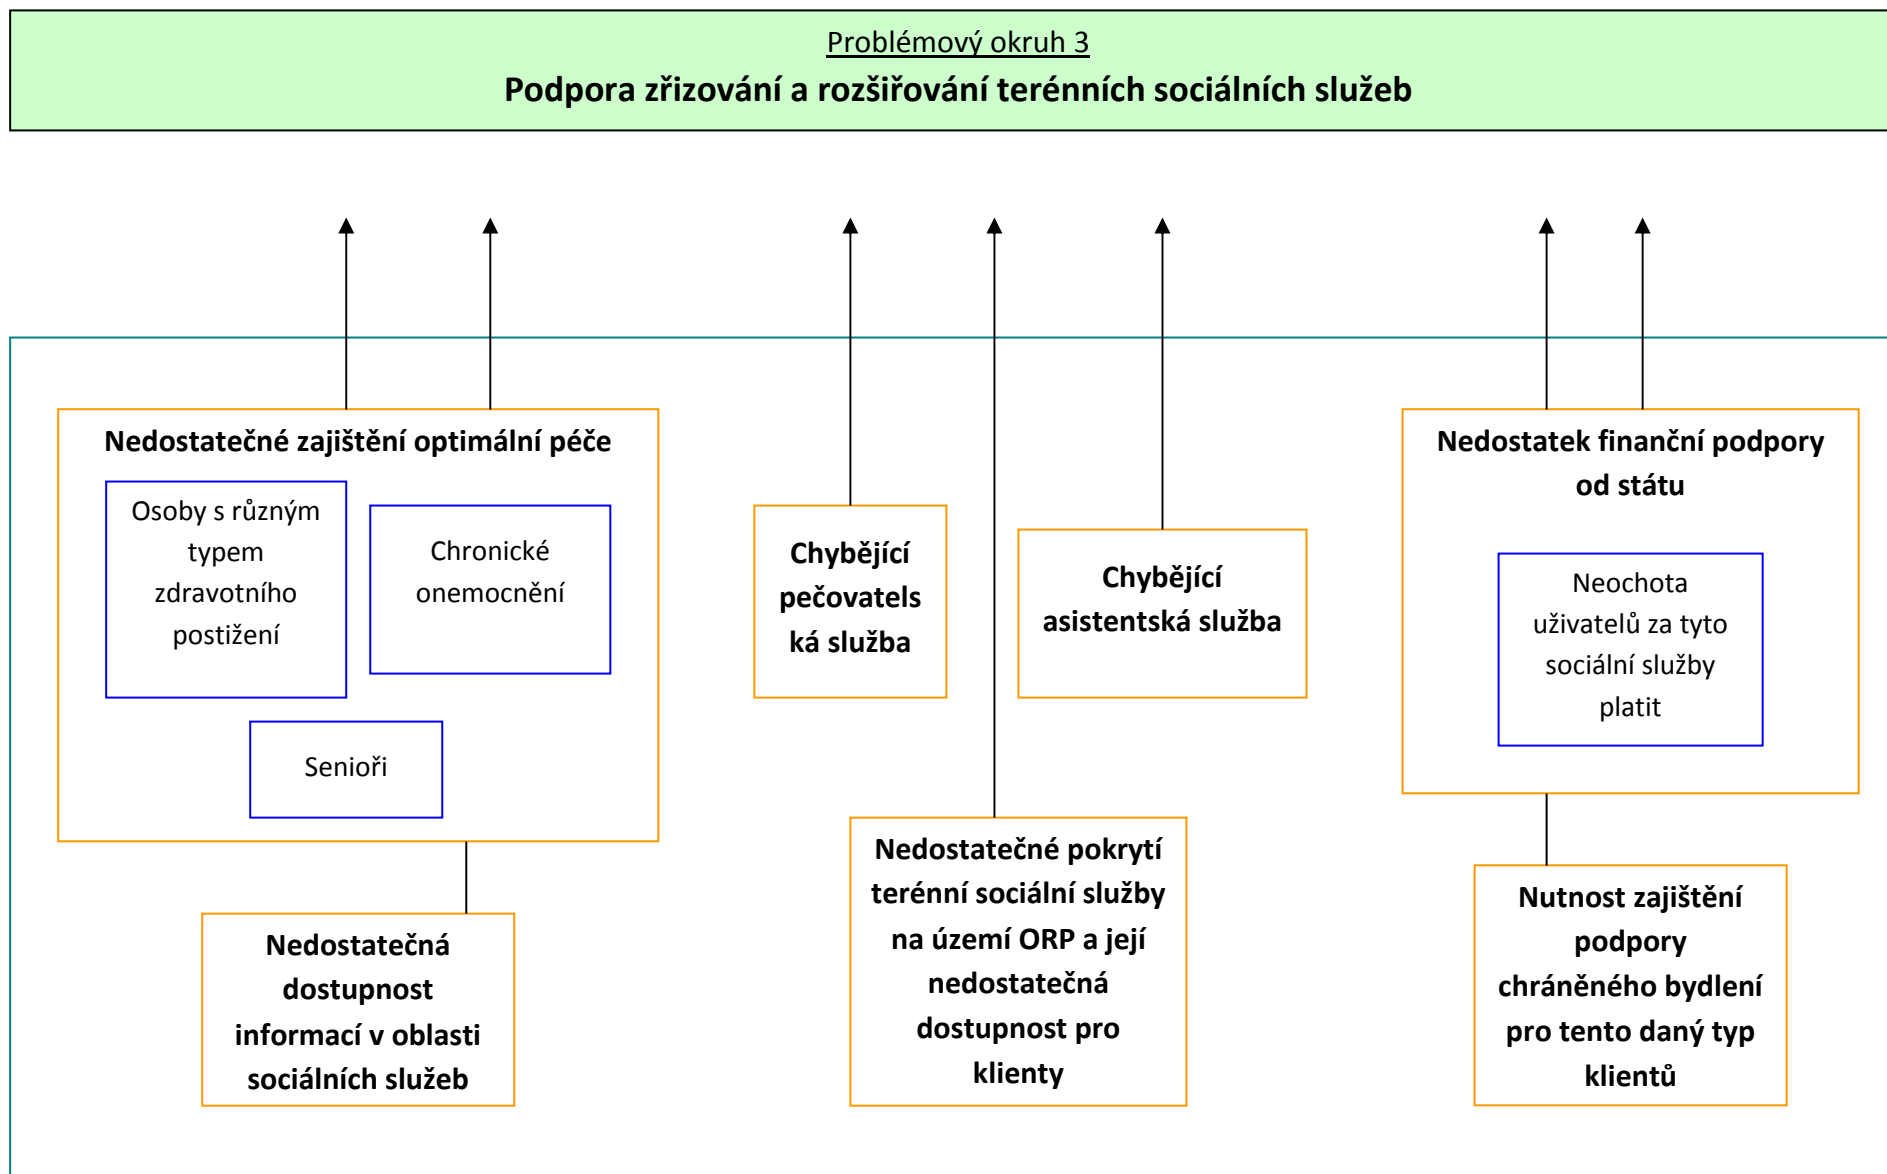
Problémový okruh 3
Podpora zřizování a rozšiřování terénních sociálních služeb

Nedostatečné zajištění optimální péče

Osoby s různým typem zdravotního postižení

Chronické onemocnění

Senioři

Chybějící pečovatelská služba

Chybějící asistentská služba

Nedostatek finanční podpory od státu

Neochota uživatelů za tyto sociální služby platit

Nedostatečná dostupnost informací v oblasti sociálních služeb

Nedostatečné pokrytí terénní sociální služby na území ORP a její nedostatečná dostupnost pro klienty

Nutnost zajištění podpory chráněného bydlení pro tento daný typ klientů